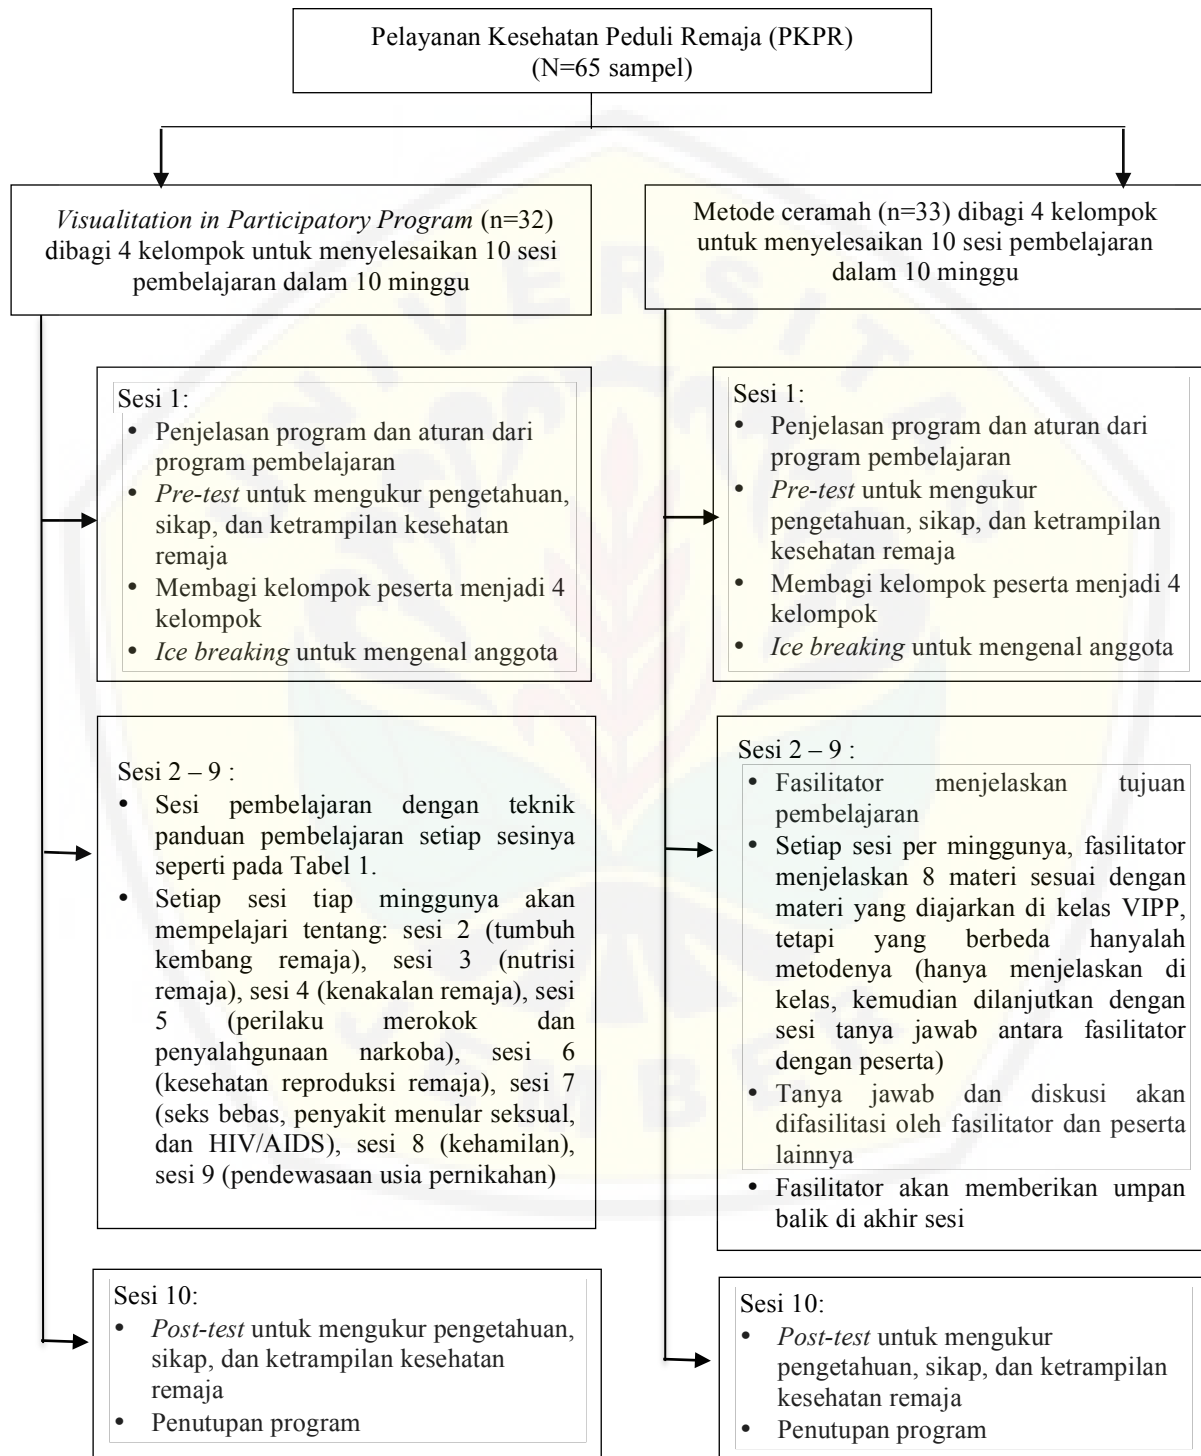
Pelayanan Kesehatan Peduli Remaja (PKPR)
(N=65 sampel)

*Visualitation in Participatory Program* (n=32) dibagi 4 kelompok untuk menyelesaikan 10 sesi pembelajaran dalam 10 minggu

Sesi 1:
- Penjelasan program dan aturan dari program pembelajaran
- *Pre-test* untuk mengukur pengetahuan, sikap, dan ketrampilan kesehatan remaja
- Membagi kelompok peserta menjadi 4 kelompok
- *Ice breaking* untuk mengenal anggota

Sesi 2 – 9 :
- Sesi pembelajaran dengan teknik panduan pembelajaran setiap sesinya seperti pada Tabel 1.
- Setiap sesi tiap minggunya akan mempelajari tentang: sesi 2 (tumbuh kembang remaja), sesi 3 (nutrisi remaja), sesi 4 (kenakalan remaja), sesi 5 (perilaku merokok dan penyalahgunaan narkoba), sesi 6 (kesehatan reproduksi remaja), sesi 7 (seks bebas, penyakit menular seksual, dan HIV/AIDS), sesi 8 (kehamilan), sesi 9 (pendewasaan usia pernikahan)

Sesi 10:
- *Post-test* untuk mengukur pengetahuan, sikap, dan ketrampilan kesehatan remaja
- Penutupan program

Metode ceramah (n=33) dibagi 4 kelompok untuk menyelesaikan 10 sesi pembelajaran dalam 10 minggu

Sesi 1:
- Penjelasan program dan aturan dari program pembelajaran
- *Pre-test* untuk mengukur pengetahuan, sikap, dan ketrampilan kesehatan remaja
- Membagi kelompok peserta menjadi 4 kelompok
- *Ice breaking* untuk mengenal anggota

Sesi 2 – 9 :
- Fasilitator menjelaskan tujuan pembelajaran
- Setiap sesi per minggunya, fasilitator menjelaskan 8 materi sesuai dengan materi yang diajarkan di kelas VIPP, tetapi yang berbeda hanyalah metodenya (hanya menjelaskan di kelas, kemudian dilanjutkan dengan sesi tanya jawab antara fasilitator dengan peserta)
- Tanya jawab dan diskusi akan difasilitasi oleh fasilitator dan peserta lainnya
- Fasilitator akan memberikan umpan balik di akhir sesi

Sesi 10:
- *Post-test* untuk mengukur pengetahuan, sikap, dan ketrampilan kesehatan remaja
- Penutupan program